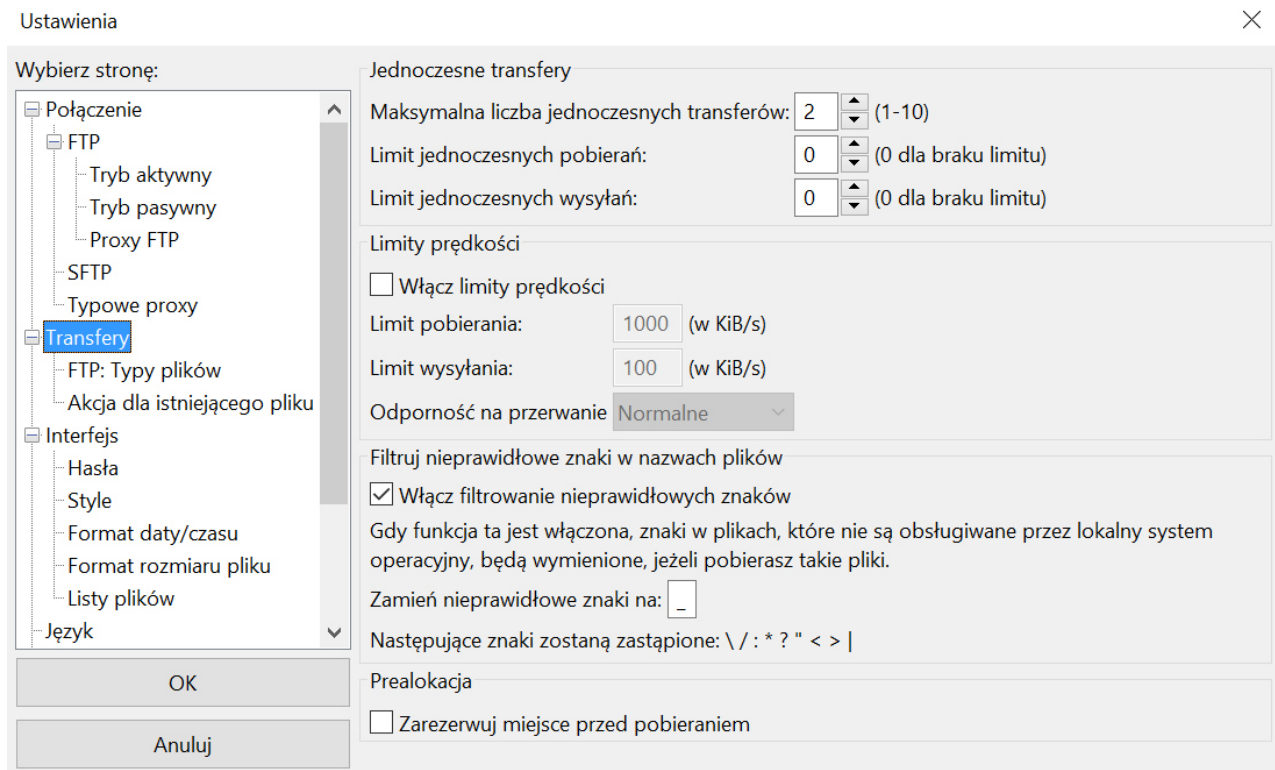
Ustawienia

Wybierz stronę:

Połączenie
FTP
Tryb aktywny
Tryb pasywny
Proxy FTP
SFTP
Typowe proxy
Transfery
FTP: Typy plików
Akcja dla istniejącego pliku
Interfejs
Hasła
Style
Format daty/czasu
Format rozmiaru pliku
Listy plików
Język

OK

Anuluj

Jednoczesne transfery

Maksymalna liczba jednoczesnych transferów: 2 (1-10)

Limit jednoczesnych pobierań: 0 (0 dla braku limitu)

Limit jednoczesnych wysyłań: 0 (0 dla braku limitu)

Limity prędkości

Włącz limity prędkości

Limit pobierania: 1000 (w KiB/s)

Limit wysyłania: 100 (w KiB/s)

Odporność na przerwanie Normalne

Filtruj nieprawidłowe znaki w nazwach plików

Włącz filtrowanie nieprawidłowych znaków

Gdy funkcja ta jest włączona, znaki w plikach, które nie są obsługiwane przez lokalny system operacyjny, będą wymienione, jeżeli pobierasz takie pliki.

Zamień nieprawidłowe znaki na: _

Następujące znaki zostaną zastąpione: \ / : * ? " < > |

Prealokacja

Zarezerwuj miejsce przed pobieraniem